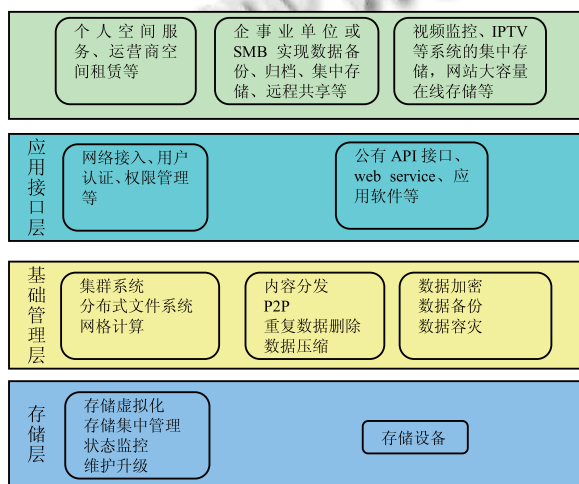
个人空间服务、运营商空间租赁等

企事业单位或SMB实现数据备份、归档、集中存储、远程共享等

视频监控、IPTV等系统的集中存储，网站大容量在线存储等

应用接口层

网络接入、用户认证、权限管理等

公有API接口、web service、应用软件等

基础管理层

集群系统
分布式文件系统
网格计算

内容分发
P2P
重复数据删除
数据压缩

数据加密
数据备份
数据容灾

存储层

存储虚拟化
存储集中管理
状态监控
维护升级

存储设备